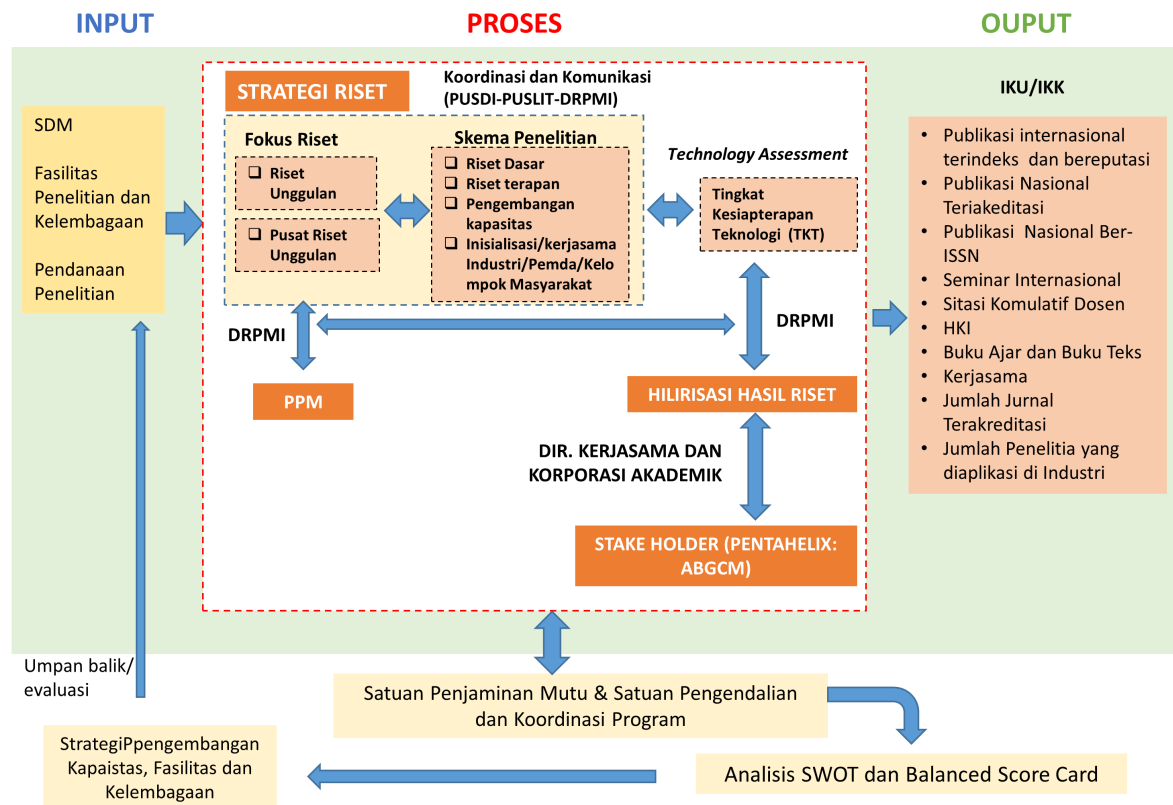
INPUT

PROSES

OUPUT

SDM

Fasilitas Penelitian dan Kelembagaan

Pendanaan Penelitian

STRATEGI RISET

Koordinasi dan Komunikasi (PUSDI-PUSLIT-DRPMI)

Fokus Riset

❑ Riset Unggulan

❑ Pusat Riset Unggulan

Skema Penelitian

❑ Riset Dasar
❑ Riset terapan
❑ Pengembangan kapasitas
❑ Inisialisasi/kerjasama Industri/Pemda/Kelompok Masyarakat

Technology Assessment

Tingkat Kesiapterapan Teknologi (TKT)

DRPMI

DRPMI

PPM

HILIRISASI HASIL RISET

DIR. KERJASAMA DAN KORPORASI AKADEMIK

STAKE HOLDER (PENTAHELIX: ABGCM)

IKU/IKK

- Publikasi internasional terindeks dan bereputasi
- Publikasi Nasional Teriakeditasi
- Publikasi Nasional Ber-ISSN
- Seminar Internasional
- Sitasi Komulatif Dosen
- HKI
- Buku Ajar dan Buku Teks
- Kerjasama
- Jumlah Jurnal Terakreditasi
- Jumlah Penelitia yang diaplikasi di Industri

Umpan balik/ evaluasi

Satuan Penjaminan Mutu & Satuan Pengendalian dan Koordinasi Program

StrategiPpengembangan Kapaistas, Fasilitas dan Kelembagaan

Analisis SWOT dan Balanced Score Card